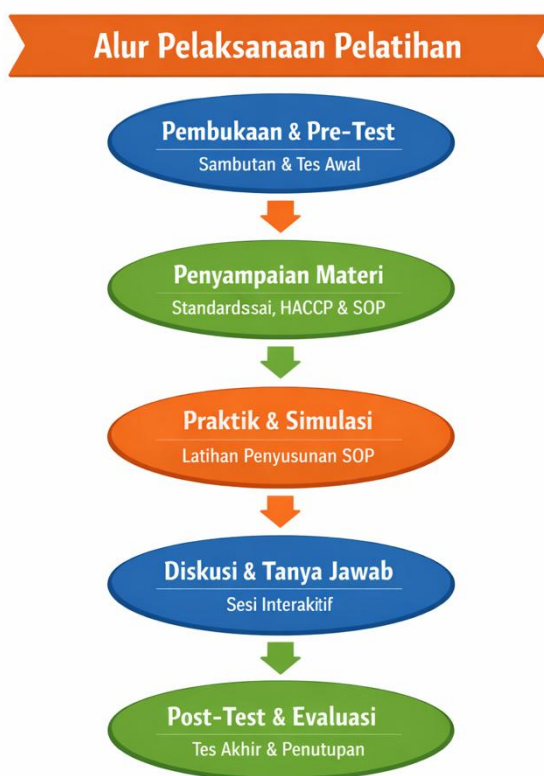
Alur Pelaksanaan Pelatihan

Pembukaan & Pre-Test
Sambutan & Tes Awal

Penyampaian Materi
Standardssai, HACCP & SOP

Praktik & Simulasi
Latihan Penyusunan SOP

Diskusi & Tanya Jawab
Sesi Interakitif

Post-Test & Evaluasi
Tes Akhir & Penutupan